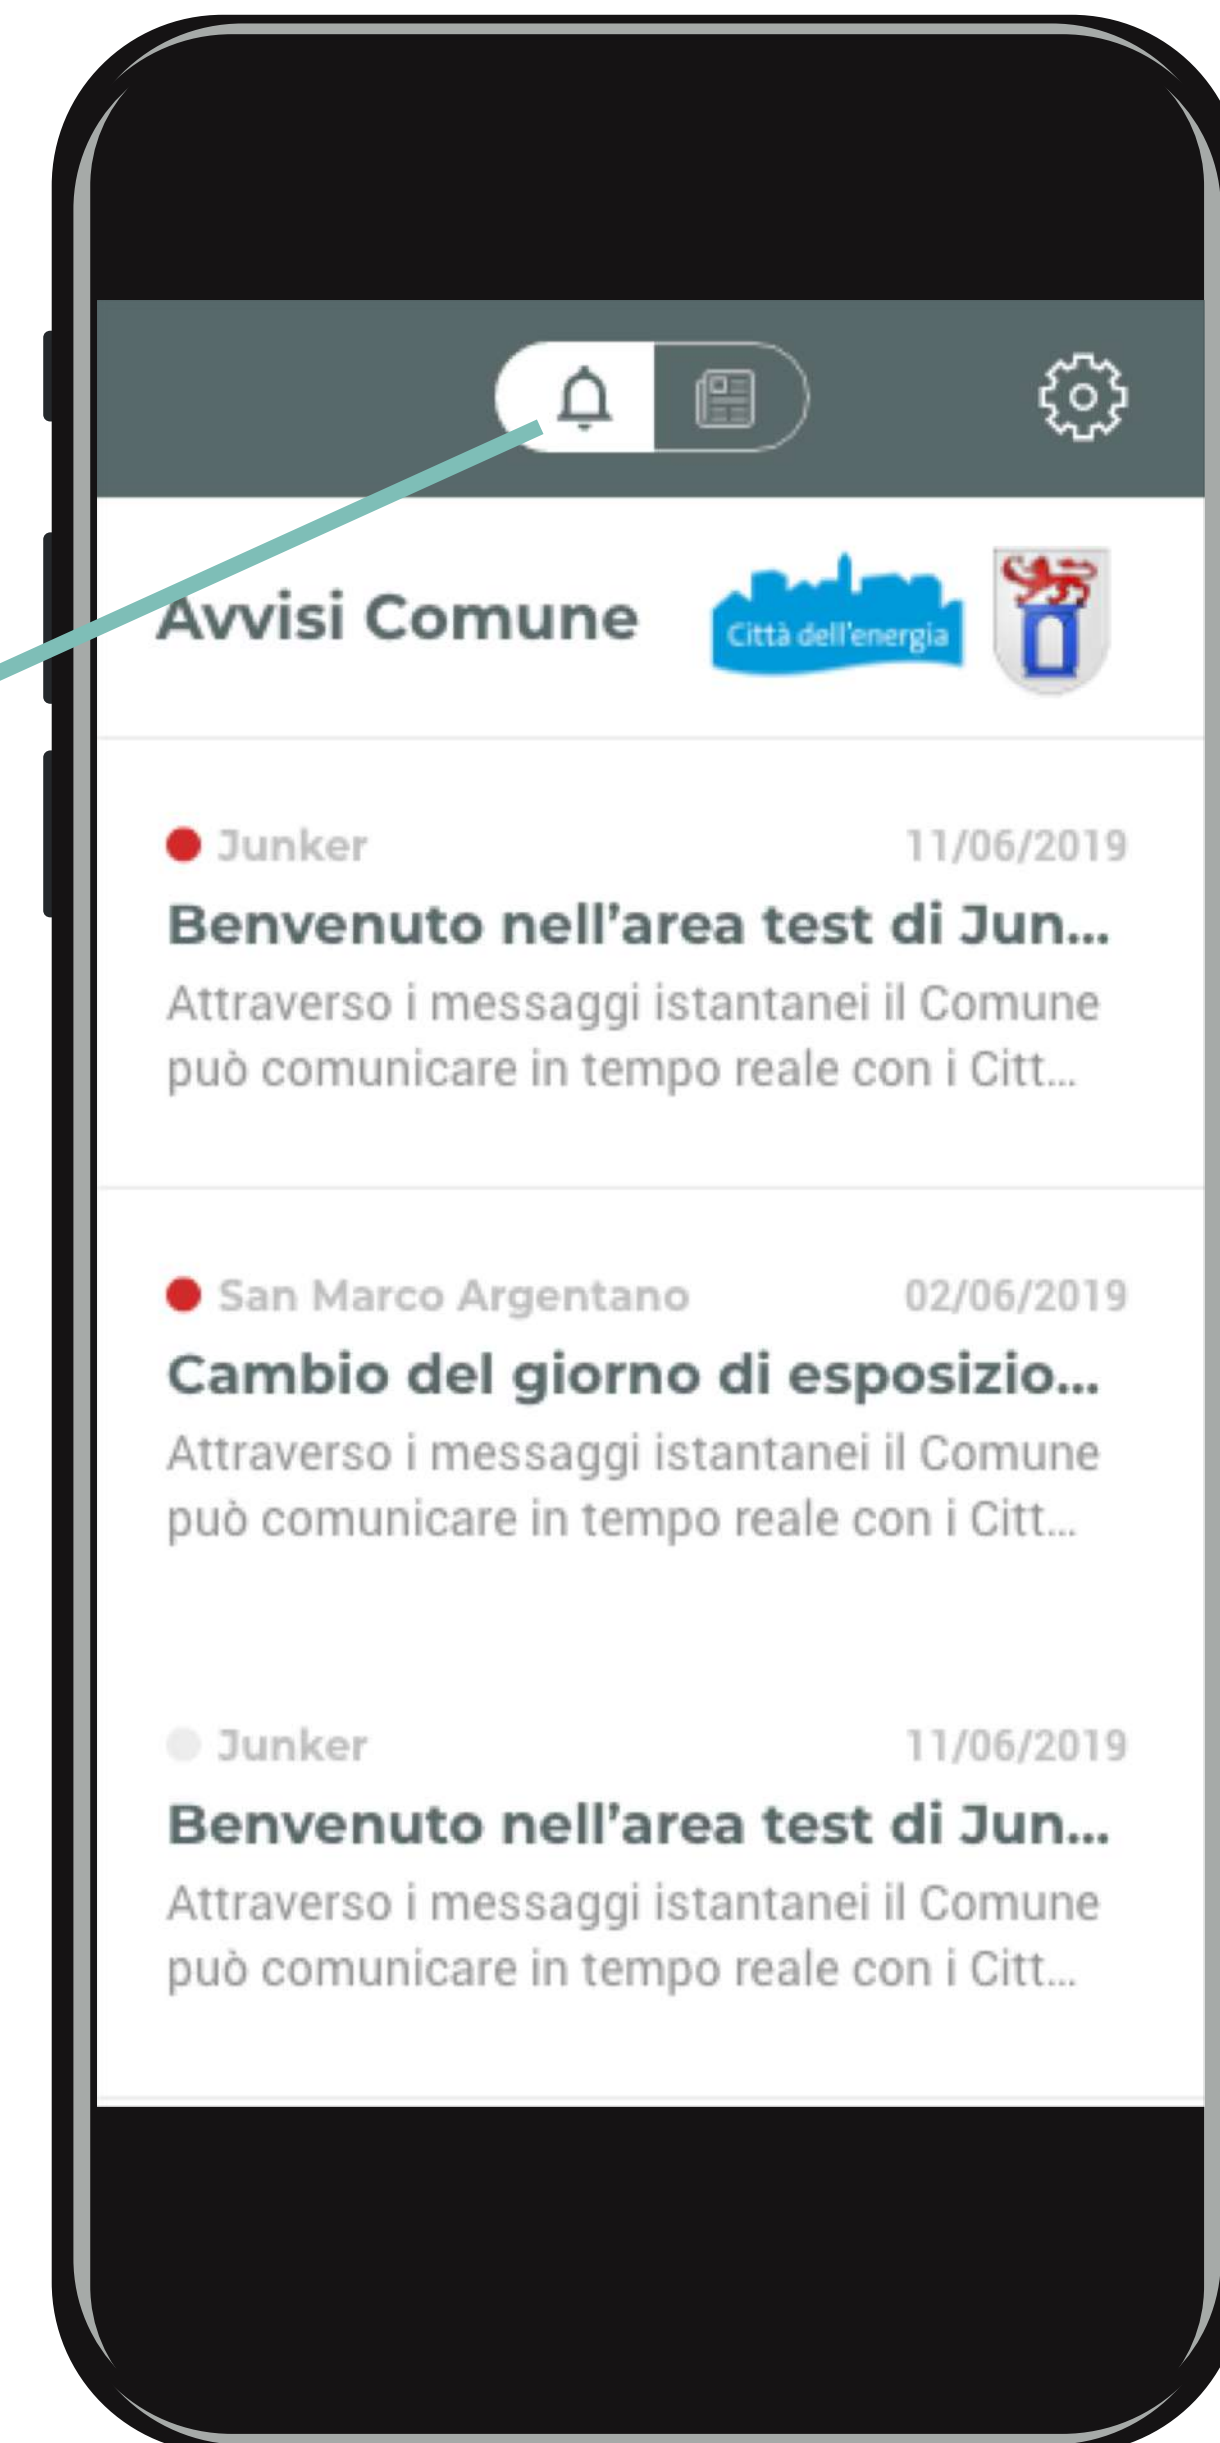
Avvisi Comune

Città dell'energia

Junker 11/06/2019
Benvenuto nell'area test di Jun...
Attraverso i messaggi istantanei il Comune può comunicare in tempo reale con i Citt...

San Marco Argentano 02/06/2019
Cambio del giorno di esposizio...
Attraverso i messaggi istantanei il Comune può comunicare in tempo reale con i Citt...

Junker 11/06/2019
Benvenuto nell'area test di Jun...
Attraverso i messaggi istantanei il Comune può comunicare in tempo reale con i Citt...